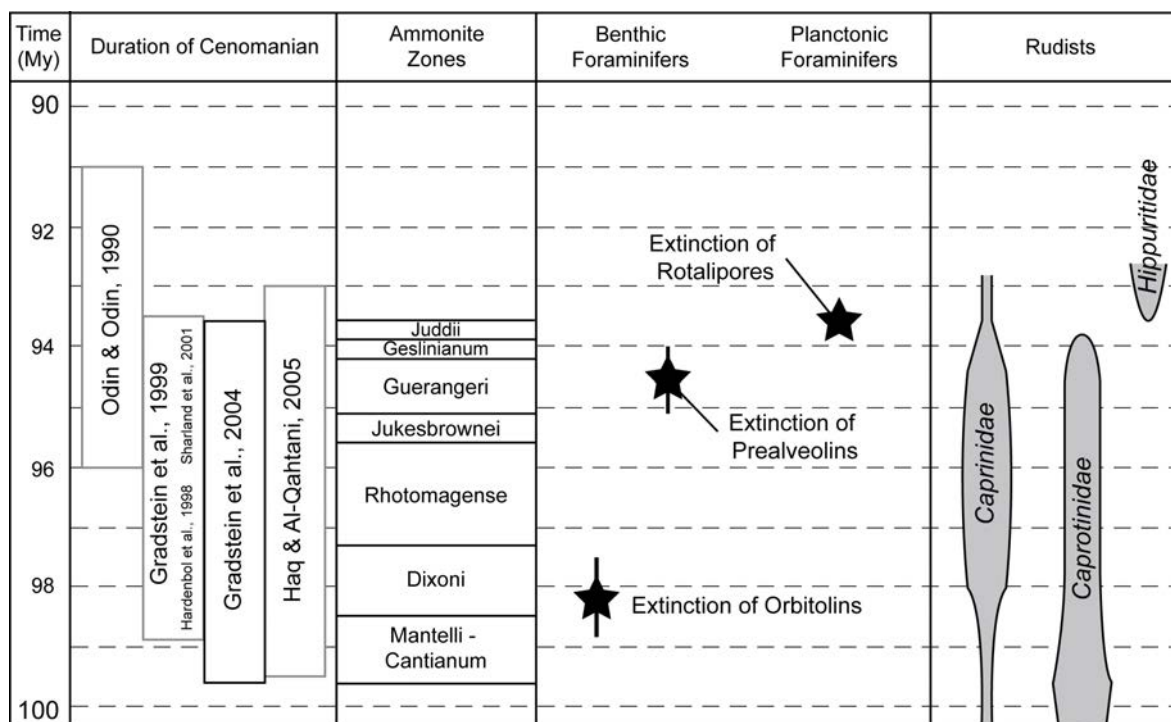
Time (My)

Duration of Cenomanian

Ammonite Zones

Benthic Foraminifers

Planctonic Foraminifers

Rudists

90

92

94

96

98

100

Odin & Odin, 1990

Gradstein et al., 1999

Hardenbol et al., 1998

Sharland et al., 2001

Gradstein et al., 2004

Haq & Al-Qahtani, 2005

Juddii

Geslinianum

Guerangeri

Jukesbrownei

Rhotomagense

Dixoni

Mantelli - Cantianum

Extinction of Rotalipores

Extinction of Prealveolins

Extinction of Orbitolins

Hippuritidae

Caprinidae

Caprotinidae